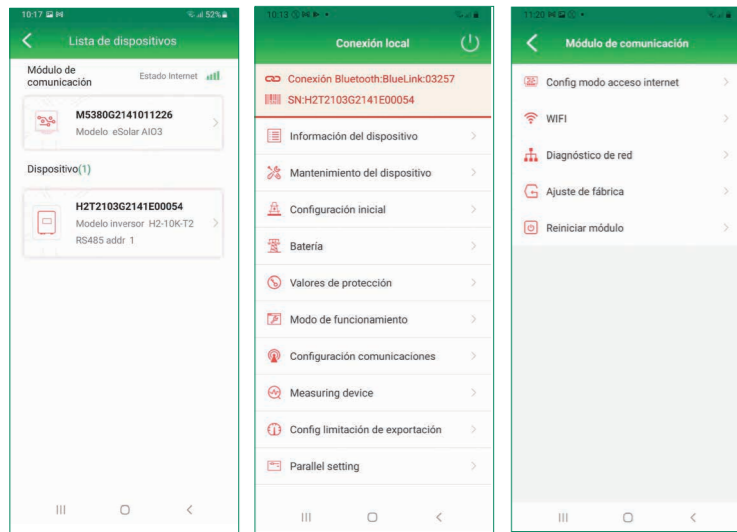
10:17 52%

Lista de dispositivos

Módulo de comunicación

Estado Internet

M5380G2141011226

Modelo eSolar AIO3

Dispositivo(1)

H2T2103G2141E00054

Modelo inversor H2-10K-T2

RS485 addr 1

10:13

Conexión local

Conexión Bluetooth:BlueLink:03257

SN:H2T2103G2141E00054

Información del dispositivo

Mantenimiento del dispositivo

Configuración inicial

Bateria

Valores de protección

Modo de funcionamiento

Configuración comunicaciones

Measuring device

Config limitación de exportación

Parallel setting

11:20

Módulo de comunicación

Config modo acceso internet

WIFI

Diagnóstico de red

Ajuste de fábrica

Reiniciar módulo